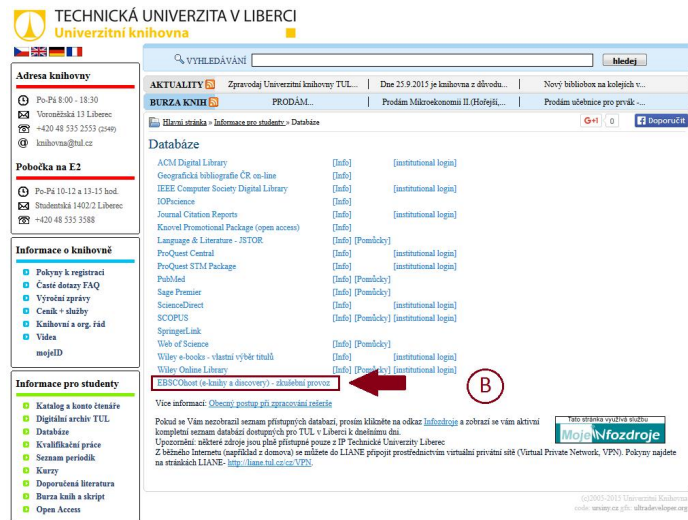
TECHNICKÁ UNIVERZITA V LIBERCI
Univerzitní knihovna

VYHLEDÁVÁNÍ hledej

Adresa knihovny
Po-Pá 8:00 - 18:30
Voroněžská 13 Liberec
+420 48 535 2553 (2549)
knihovna@tul.cz

Pobočka na E2
Po-Pá 10-12 a 13-15 hod.
Studentská 1402/2 Liberec
+420 48 535 3588

Informace o knihovně
Pokyny k registraci
Časté dotazy FAQ
Výroční zprávy
Ceník + služby
Knihovní a org. řád
Videa
mojeID

Informace pro studenty
Katalog a konto čtenáře
Digitální archiv TUL
Databáze
Kvalifikační práce
Seznam periodik
Kurzy
Doporučená literatura
Burza knih a skript
Open Access

AKTUALITY Zpravodaj Univerzitní knihovny TUL... Dne 25.9.2015 je knihovna z důvodu... Nový bibliobox na kolejích v...
BURZA KNIH PRODÁM... Prodám Mikroekonomii II.(Hořejší,... Prodám učebnice pro prvák -...

Hlavní stránka » Informace pro studenty » Databáze
G+1 0 Doporučit

Databáze
ACM Digital Library [Info] [institutional login]
Geografická bibliografie ČR on-line [Info]
IEEE Computer Society Digital Library [Info] [institutional login]
IOPscience [Info]
Journal Citation Reports [Info] [institutional login]
Knovel Promotional Package (open access) [Info]
Language & Literature - JSTOR [Info] [Pomůcky]
ProQuest Central [Info] [institutional login]
ProQuest STM Package [Info] [institutional login]
PubMed [Info] [Pomůcky]
Sage Premier [Info] [institutional login]
ScienceDirect [Info] [institutional login]
SCOPUS [Info] [Pomůcky] [institutional login]
SpringerLink
Web of Science [Info] [Pomůcky]
Wiley e-books - vlastní výběr titulů [Info] [institutional login]
Wiley Online Library [Info] [institutional login]
EBSCOhost (e-knihy a discovery) - zkušební provoz
B

Více informací: Obecný postup při zpracování rešerše

Pokud se Vám nezobrazil seznam přístupných databází, prosím klikněte na odkaz Infozdroje a zobrazí se vám aktivní kompletní seznam databází dostupných pro TUL v Liberci k dnešnímu dni.
Upozornění: některé zdroje jsou plně přístupné pouze z IP Technické Univerzity Liberec
Z běžného Internetu (například z domova) se můžete do LIANE připojit prostřednictvím virtuální privátní sítě (Virtual Private Network, VPN). Pokyny najdete na stránkách LIANE- http://liane.tul.cz/cz/VPN.

Tato stránka využívá službu
MojeInfozdroje

(c)2005-2015 Univerzitní knihovna
code: uesiny.cz gfx: ultradeveloper.org